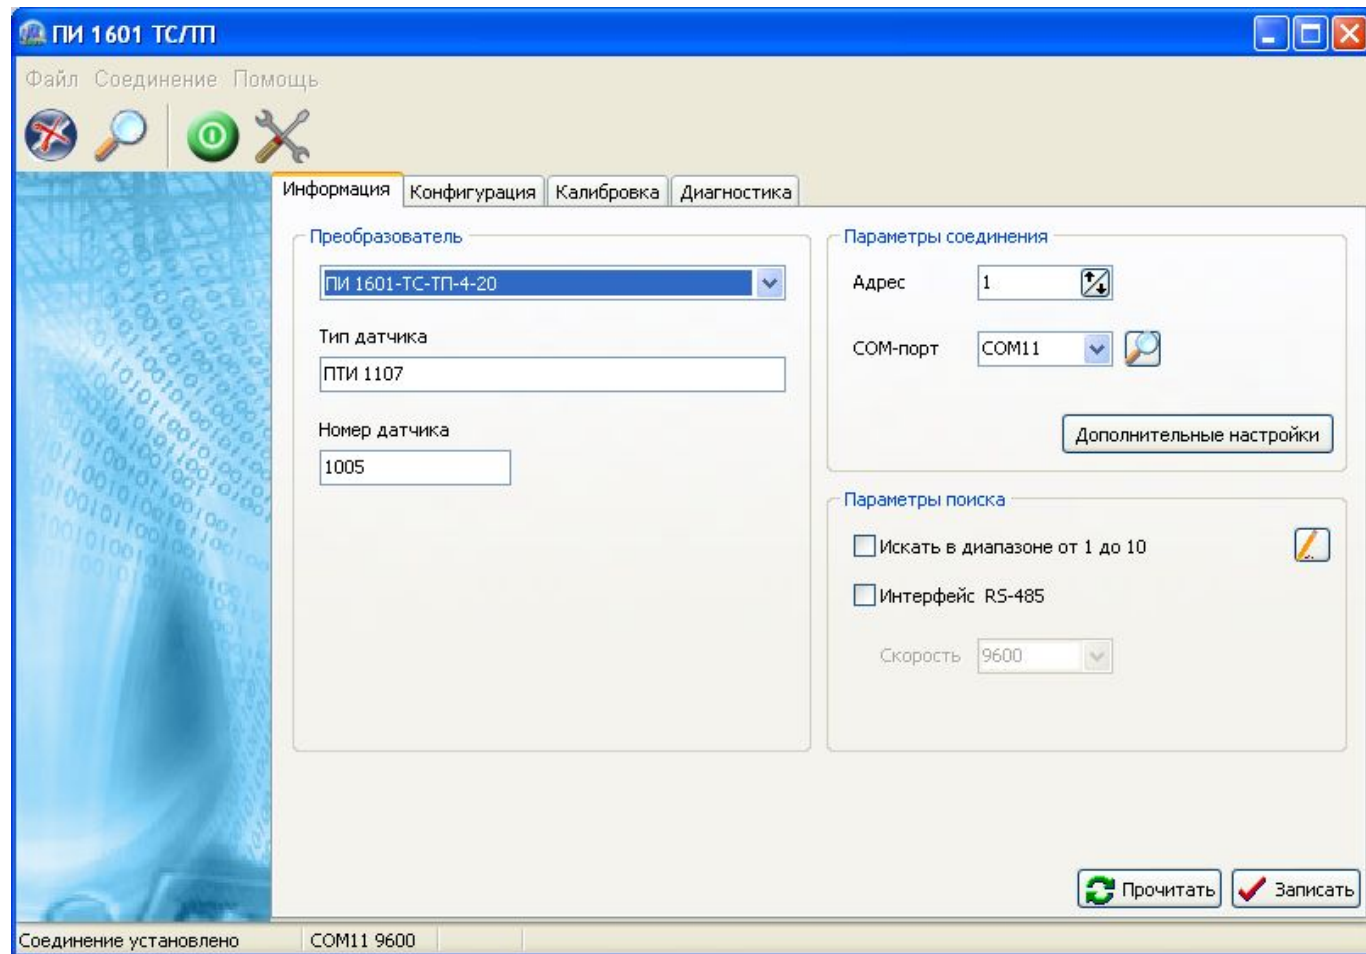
ПИ 1601 ТС/ТП

Файл Соединение Помощь

Информация | Конфигурация | Калибровка | Диагностика

Преобразователь

ПИ 1601-ТС-ТП-4-20

Тип датчика

ПТИ 1107

Номер датчика

1005

Параметры соединения

Адрес 1

COM-порт COM11

Дополнительные настройки

Параметры поиска

Искать в диапазоне от 1 до 10

Интерфейс RS-485

Скорость 9600

Прочитать

Записать

Соединение установлено | COM11 9600